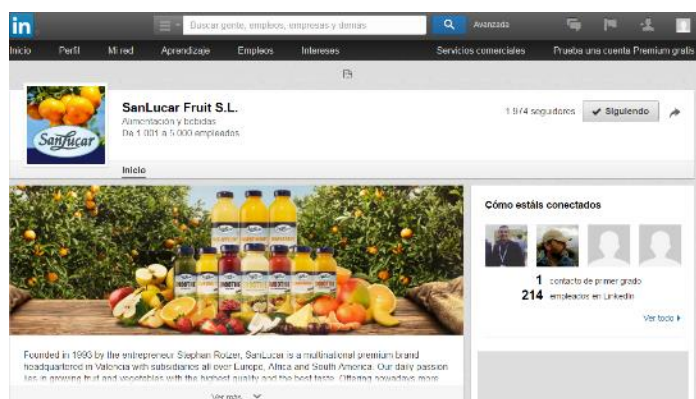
in

Buscar gente, empleos, empresas y demás

Avanzada

Inicio Perfil Mi red Aprendizaje Empleos Intereses Servicios comerciales Prueba una cuenta Premium gratis

SanLucar

SanLucar Fruit S.L.

Alimentación y bebidas

De 1.001 a 5.000 empleados

1.974 seguidores

✔ Siguiendo

Inicio

Cómo estás conectados

1 contacto de primer grado

214 empleados en LinkedIn

Ver todo ▸

Founded in 1993 by the entrepreneur Stephan Rötzer, SanLucar is a multinational premium brand headquartered in Valencia with subsidiaries all over Europe, Africa and South America. Our daily passion lies in growing fruit and vegetables with the highest quality and the best taste. Offering nowadays more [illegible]

Ver más